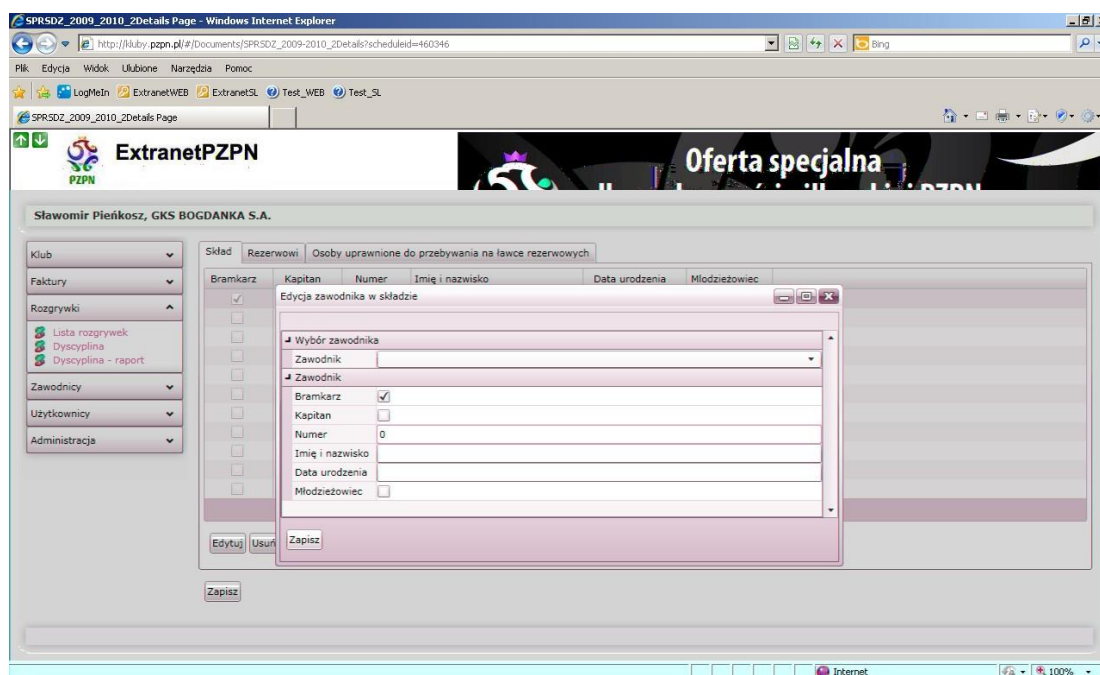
SPRSDZ_2009_2010_2Details Page - Windows Internet Explorer

http://kluby.pzpn.pl/#/Documents/SPRSDZ_2009-2010_2Details?scheduleid=460346

Bing

Plik Edycja Widok Ulubione Narzędzia Pomoc

LogMeIn ExtranetWEB ExtranetSL Test_WEB Test_SL

SPRSDZ_2009_2010_2Details Page

PZPN

ExtranetPZPN

Oferta specjalna

Sławomir Pieńkosz, GKS BOGDANKA S.A.

Klub

Faktury

Rozgrywki

Lista rozgrywek
Dyscyplina
Dyscyplina - raport

Zawodnicy

Użytkownicy

Administracja

Skład | Rezerwowi | Osoby uprawnione do przebywania na ławce rezerwowych

| Bramkarz | Kapitan | Numer | Imię i nazwisko | Data urodzenia | Młodzieżowiec |
|---|---|---|---|---|---|

Edycja zawodnika w składzie

Wybór zawodnika

Zawodnik

Zawodnik

Bramkarz ✓

Kapitan

Numer 0

Imię i nazwisko

Data urodzenia

Młodzieżowiec

Zapisz

Edytuj Usuń

Zapisz

Internet

100%